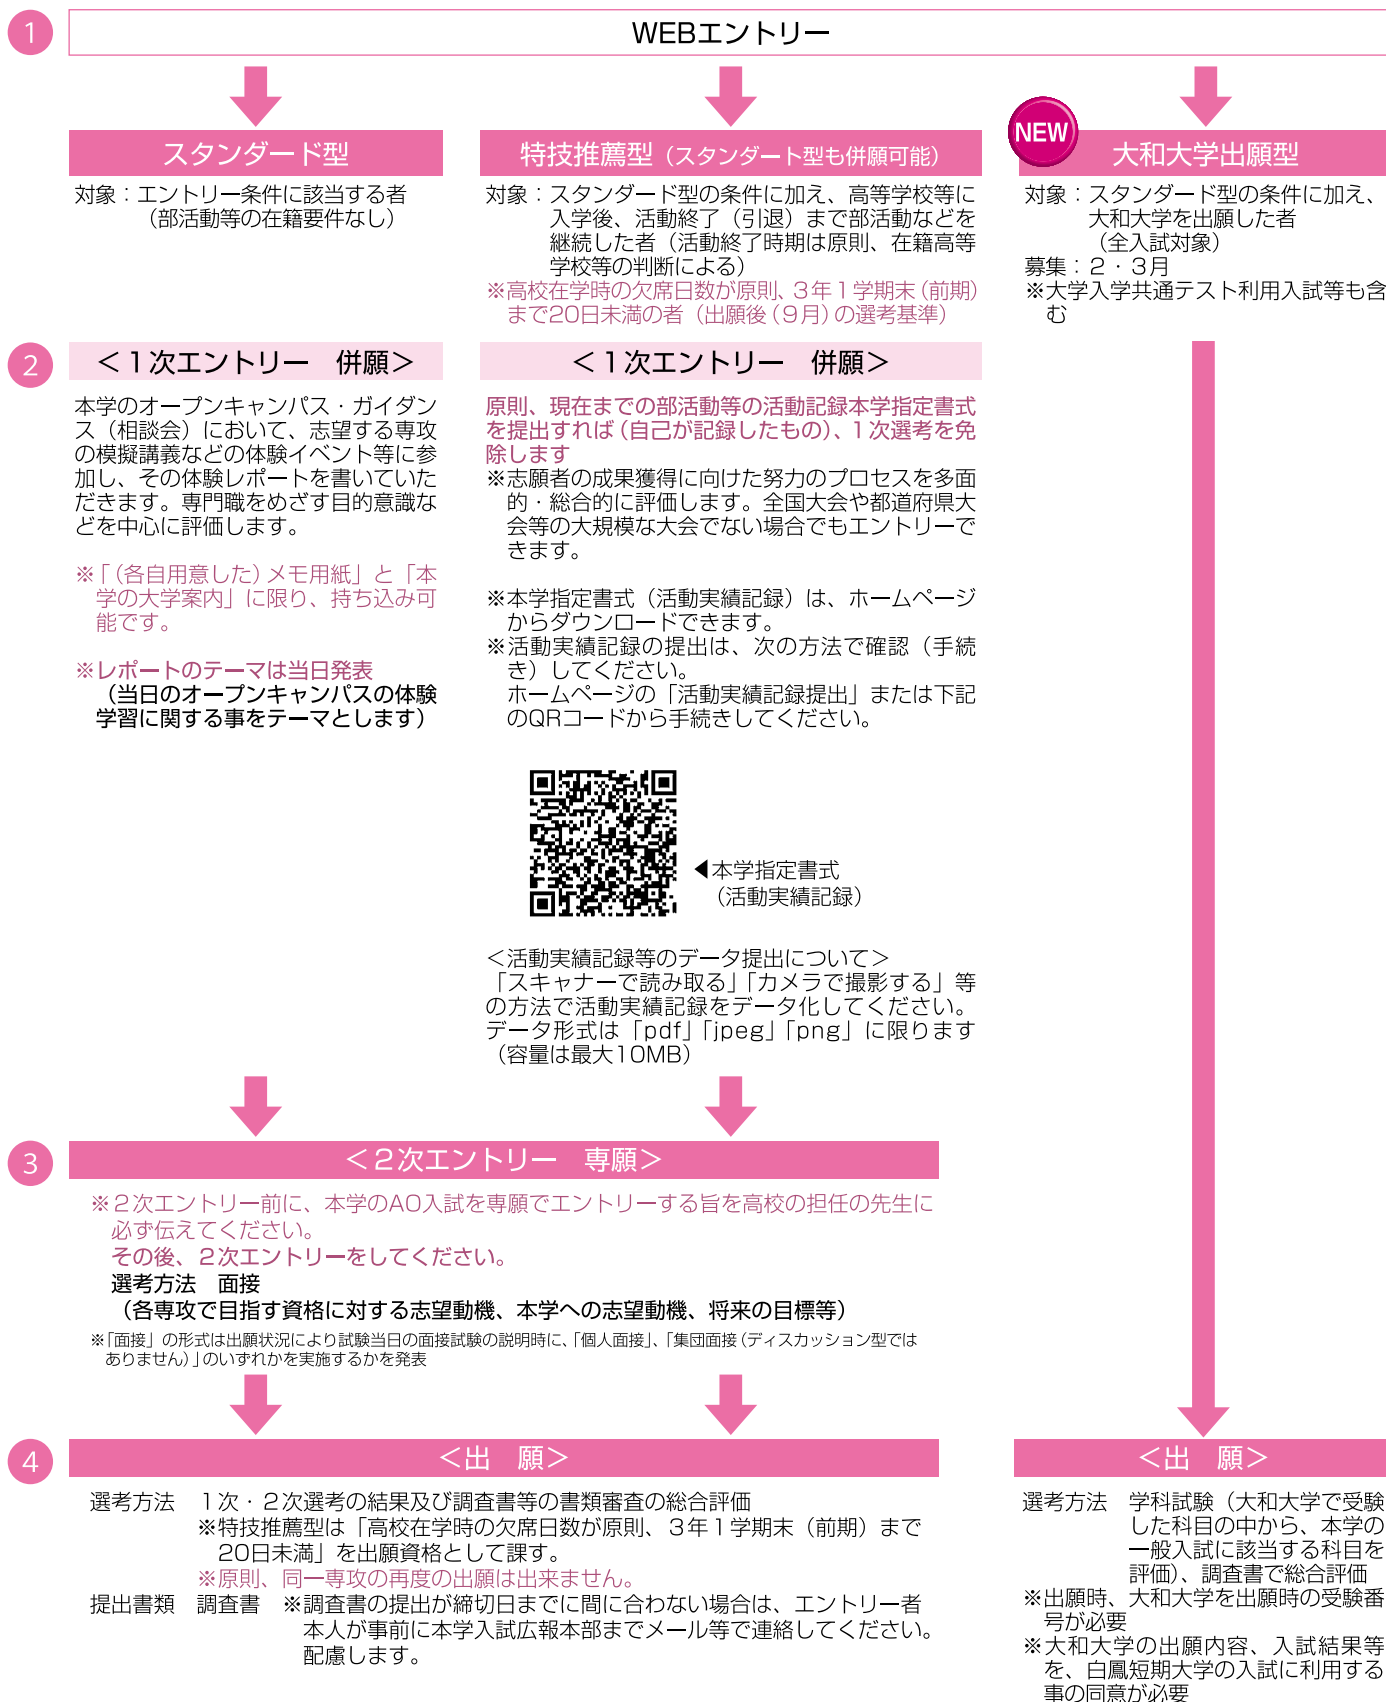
1

WEBエントリー

スタンダード型

対象：エントリー条件に該当する者
（部活動等の在籍要件なし）

特技推薦型（スタンダード型も併願可能）

対象：スタンダード型の条件に加え、高等学校等に入学後、活動終了（引退）まで部活動などを継続した者（活動終了時期は原則、在籍高等学校等の判断による）
※高校在学時の欠席日数が原則、3年1学期末（前期）まで20日未満の者（出願後（9月）の選考基準）

NEW

大和大学出願型

対象：スタンダード型の条件に加え、大和大学を出願した者
（全入試対象）
募集：2・3月
※大学入学共通テスト利用入試等も含む

2

＜1次エントリー　併願＞

本学のオープンキャンパス・ガイダンス（相談会）において、志望する専攻の模擬講義などの体験イベント等に参加し、その体験レポートを書いていただきます。専門職をめざす目的意識などを中心に評価します。

※「(各自用意した) メモ用紙」と「本学の大学案内」に限り、持ち込み可能です。

※レポートのテーマは当日発表
（当日のオープンキャンパスの体験学習に関する事をテーマとします）

＜1次エントリー　併願＞

原則、現在までの部活動等の活動記録本学指定書式を提出すれば（自己が記録したもの）、1次選考を免除します
※志願者の成果獲得に向けた努力のプロセスを多面的・総合的に評価します。全国大会や都道府県大会等の大規模な大会でない場合でもエントリーできます。

※本学指定書式（活動実績記録）は、ホームページからダウンロードできます。
※活動実績記録の提出は、次の方法で確認（手続き）してください。
ホームページの「活動実績記録提出」または下記のQRコードから手続きしてください。

◀本学指定書式
（活動実績記録）

＜活動実績記録等のデータ提出について＞
「スキャナーで読み取る」「カメラで撮影する」等の方法で活動実績記録をデータ化してください。
データ形式は「pdf」「jpeg」「png」に限ります
（容量は最大10MB）

3

＜2次エントリー　専願＞

※2次エントリー前に、本学のAO入試を専願でエントリーする旨を高校の担任の先生に必ず伝えてください。
その後、2次エントリーをしてください。
選考方法　面接
（各専攻で目指す資格に対する志望動機、本学への志望動機、将来の目標等）
※「面接」の形式は出願状況により試験当日の面接試験の説明時に、「個人面接」、「集団面接（ディスカッション型ではありません）」のいずれかを実施するかを発表

4

＜出　願＞

選考方法　1次・2次選考の結果及び調査書等の書類審査の総合評価
※特技推薦型は「高校在学時の欠席日数が原則、3年1学期末（前期）まで20日未満」を出願資格として課す。
※原則、同一専攻の再度の出願は出来ません。
提出書類　調査書　※調査書の提出が締切日までに間に合わない場合は、エントリー者本人が事前に本学入試広報本部までメール等で連絡してください。配慮します。

＜出　願＞

選考方法　学科試験（大和大学で受験した科目の中から、本学の一般入試に該当する科目を評価）、調査書で総合評価
※出願時、大和大学を出願時の受験番号が必要
※大和大学の出願内容、入試結果等を、白鳳短期大学の入試に利用する事の同意が必要